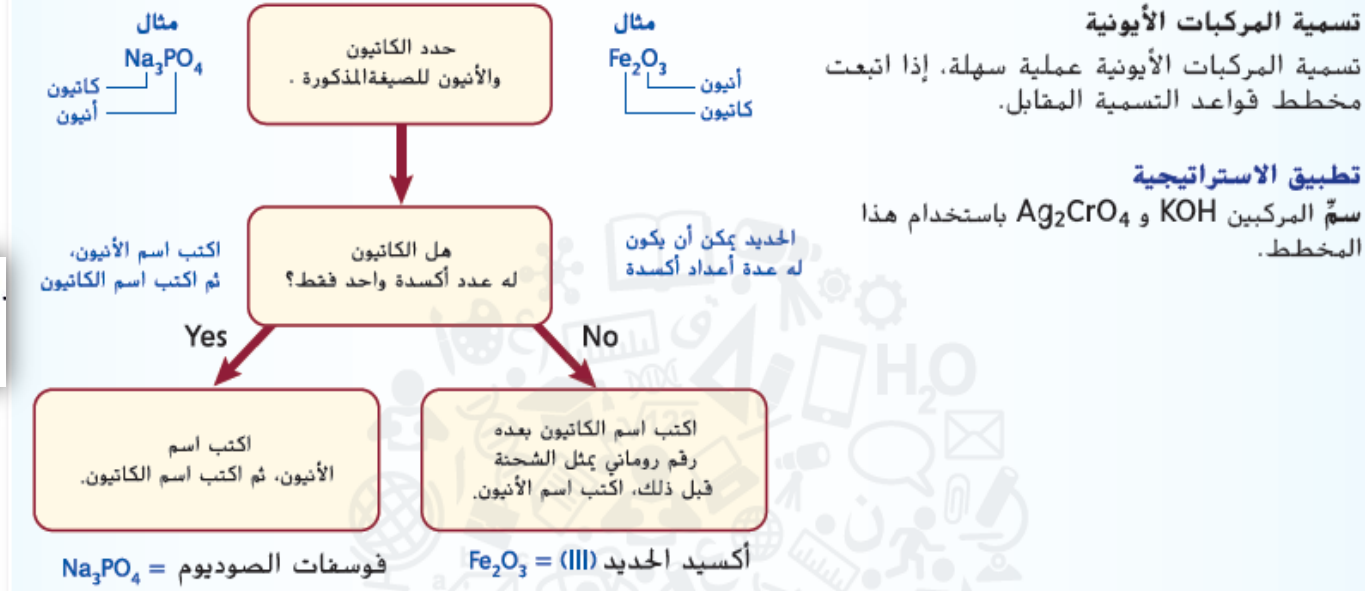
تسمية المركبات الأيونية

تسمية المركبات الأيونية عملية سهلة، إذا اتبعت مخطط قواعد التسمية المقابل.

تطبيق الاستراتيجية

سمِّ المركبين KOH و $Ag_2CrO_4$ باستخدام هذا المخطط.

مثال
$Fe_2O_3$
أنيون
كاتيون

حدد الكاتيون والأنيون للصيغةالمذكورة .

مثال
$Na_3PO_4$
كاتيون
أنيون

هل الكاتيون له عدد أكسدة واحد فقط؟

الحديد يمكن أن يكون له عدة أعداد أكسدة

اكتب اسم الأنيون، ثم اكتب اسم الكاتيون

Yes

No

اكتب اسم الكاتيون بعده رقم روماني يمثل الشحنة قبل ذلك، اكتب اسم الأنيون.

اكتب اسم الأنيون، ثم اكتب اسم الكاتيون.

$Fe_2O_3$ = أكسيد الحديد (III)

$Na_3PO_4$ = فوسفات الصوديوم